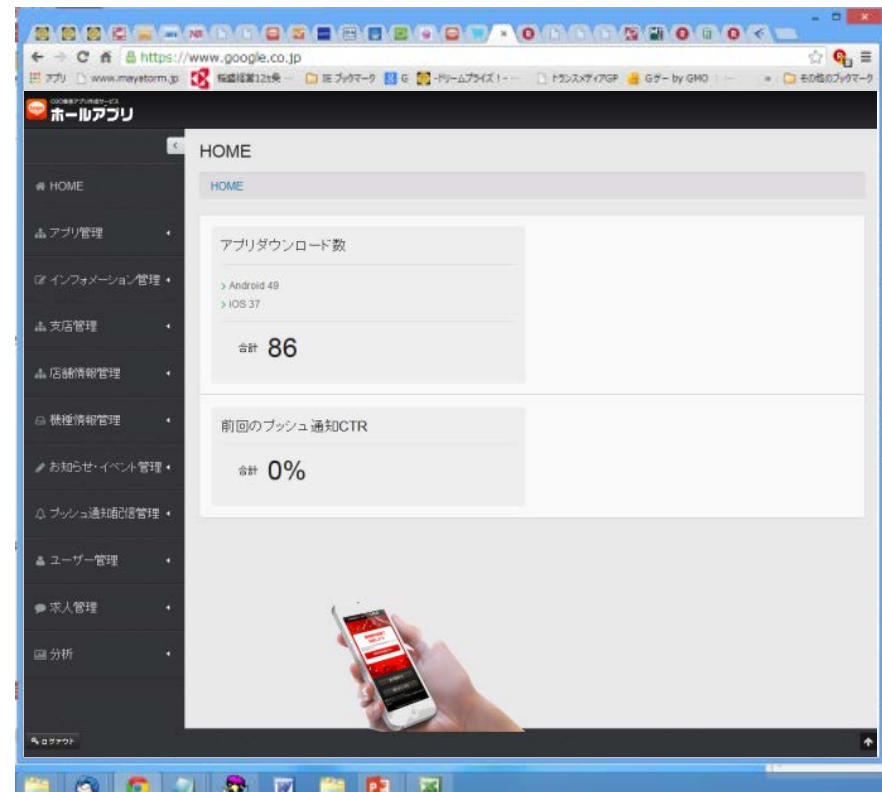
https://www.google.co.jp

アプリ www.mayetorm.jp 転職経営12ヶ条 IE ブックマーク G ドリームプライズ！- トランスメディアGP Gサー by GMO その他のブックマーク

ホールアプリ

HOME

HOME

アプリダウンロード数

> Android 49
> iOS 37

合計 86

前回のプッシュ通知CTR

合計 0%

HOME
アプリ管理
インフォメーション管理
支店管理
店舗情報管理
機種情報管理
お知らせ・イベント管理
プッシュ通知配信管理
ユーザー管理
求人管理
分析

ログアウト